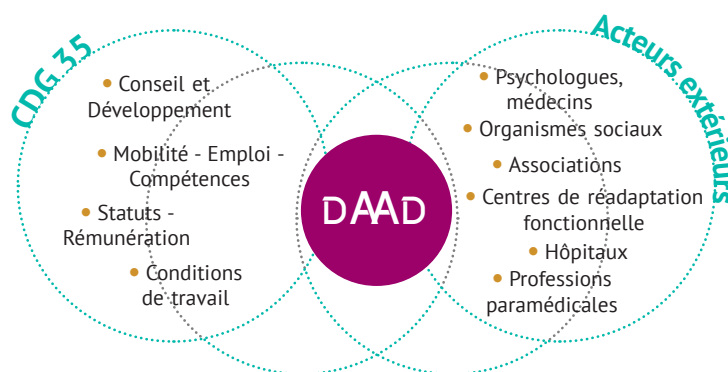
CDG 35

Conseil et Développement

Mobilité - Emploi - Compétences

Statuts - Rémunération

Conditions de travail

DAAD

Acteurs extérieurs

Psychologues, médecins

Organismes sociaux

Associations

Centres de réadaptation fonctionnelle

Hôpitaux

Professions paramédicales